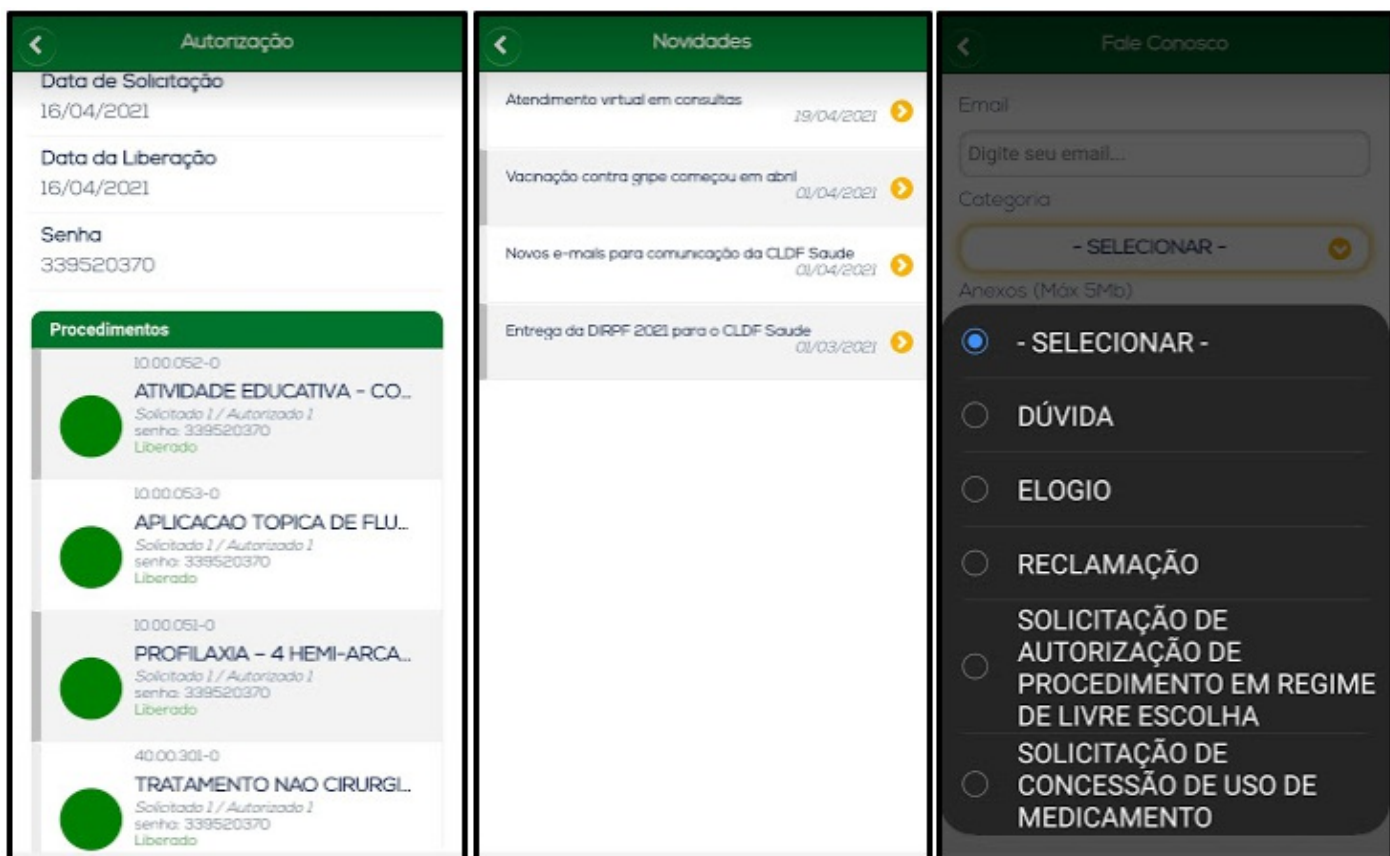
Autorização

Data de Solicitação
16/04/2021

Data da Liberação
16/04/2021

Senha
339520370

Procedimentos

10.00.052-0
ATIVIDADE EDUCATIVA - CO...
Solicitado 1 / Autorizado 1
senha: 339520370
Liberado

10.00.053-0
APLICACAO TOPICA DE FLU...
Solicitado 1 / Autorizado 1
senha: 339520370
Liberado

10.00.051-0
PROFILAXIA - 4 HEMI-ARCA...
Solicitado 1 / Autorizado 1
senha: 339520370
Liberado

40.00.301-0
TRATAMENTO NAO CIRURGI...
Solicitado 1 / Autorizado 1
senha: 339520370
Liberado

Novidades

Atendimento virtual em consultas
19/04/2021

Vacinação contra gripe começou em abril
01/04/2021

Novos e-mails para comunicação da CLDF Saude
01/04/2021

Entrega da DIRPF 2021 para o CLDF Saude
01/03/2021

Fale Conosco

Email
Digite seu email...
Categoria
- SELECIONAR -
Anexos (Máx 5Mb)

- SELECIONAR -
DÚVIDA
ELOGIO
RECLAMAÇÃO
SOLICITAÇÃO DE AUTORIZAÇÃO DE PROCEDIMENTO EM REGIME DE LIVRE ESCOLHA
SOLICITAÇÃO DE CONCESSÃO DE USO DE MEDICAMENTO